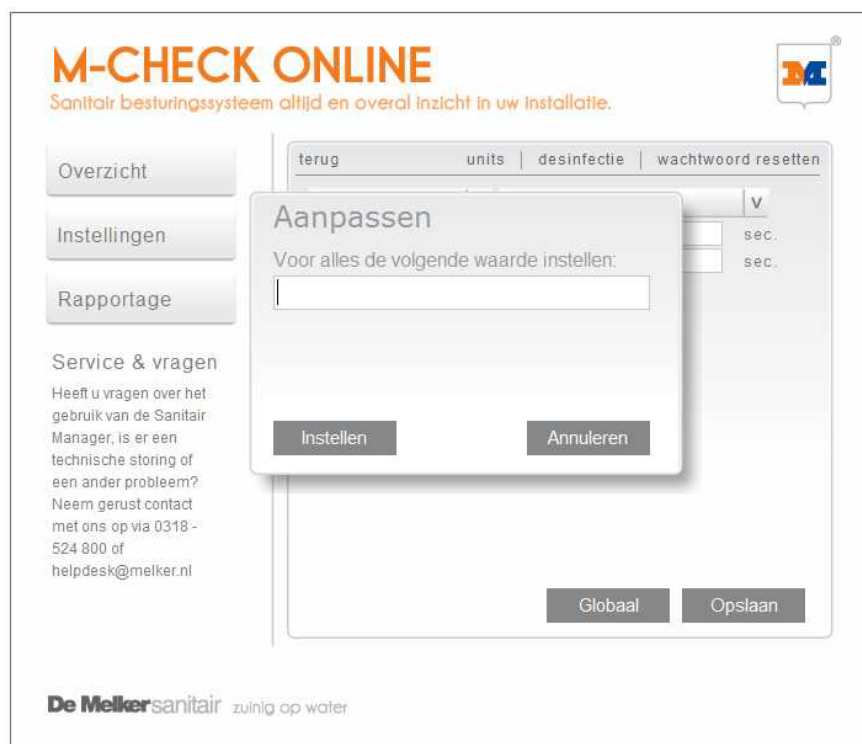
M-CHECK ONLINE

Sanitair besturingssysteem altijd en overal inzicht in uw installatie.

Overzicht

Instellingen

Rapportage

Service & vragen

Heeft u vragen over het gebruik van de Sanitair Manager, is er een technische storing of een ander probleem? Neem gerust contact met ons op via 0318 - 524 800 of helpdesk@melker.nl

terug | units | desinfectie | wachtwoord resetten

v

sec.

sec.

Aanpassen

Voor alles de volgende waarde instellen:

Instellen

Annuleren

Globaal

Opslaan

De Melker sanitair zuinig op water